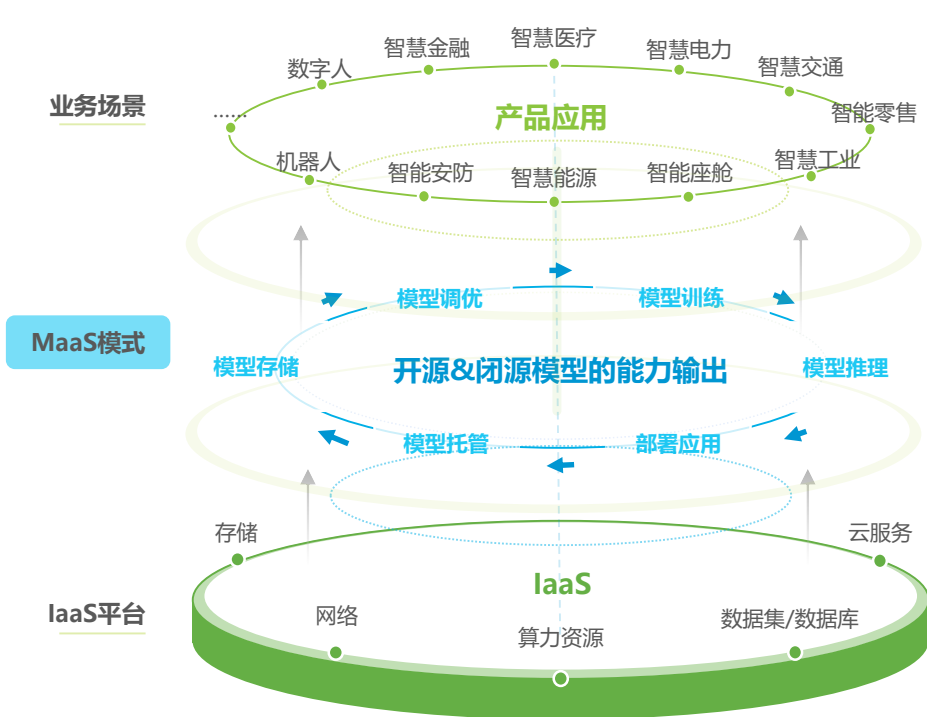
业务场景

智慧医疗
智慧金融
智慧电力
数字人
智慧交通
……
产品应用
智能零售
机器人
智能安防
智慧能源
智能座舱
智慧工业

MaaS模式

模型调优
模型训练
模型存储
开源&闭源模型的能力输出
模型推理
模型托管
部署应用

存储
云服务
IaaS平台
IaaS
网络
算力资源
数据集/数据库